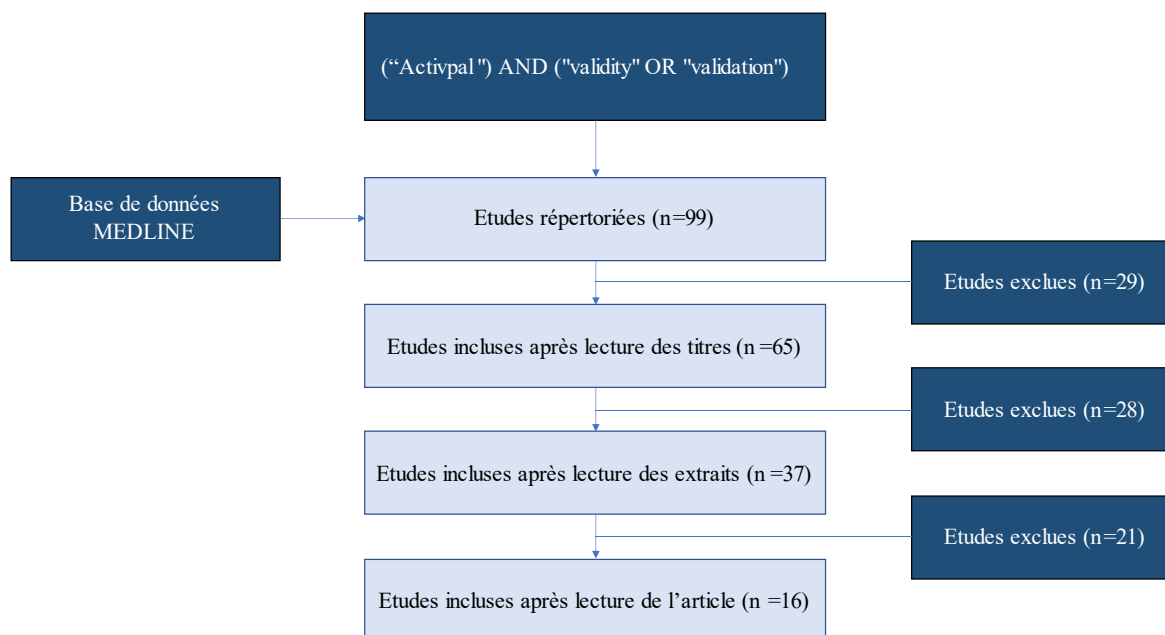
("Activpal") AND ("validity" OR "validation")

Base de données MEDLINE

Etudes répertoriées (n=99)

Etudes exclues (n=29)

Etudes incluses après lecture des titres (n =65)

Etudes exclues (n=28)

Etudes incluses après lecture des extraits (n =37)

Etudes exclues (n=21)

Etudes incluses après lecture de l'article (n =16)